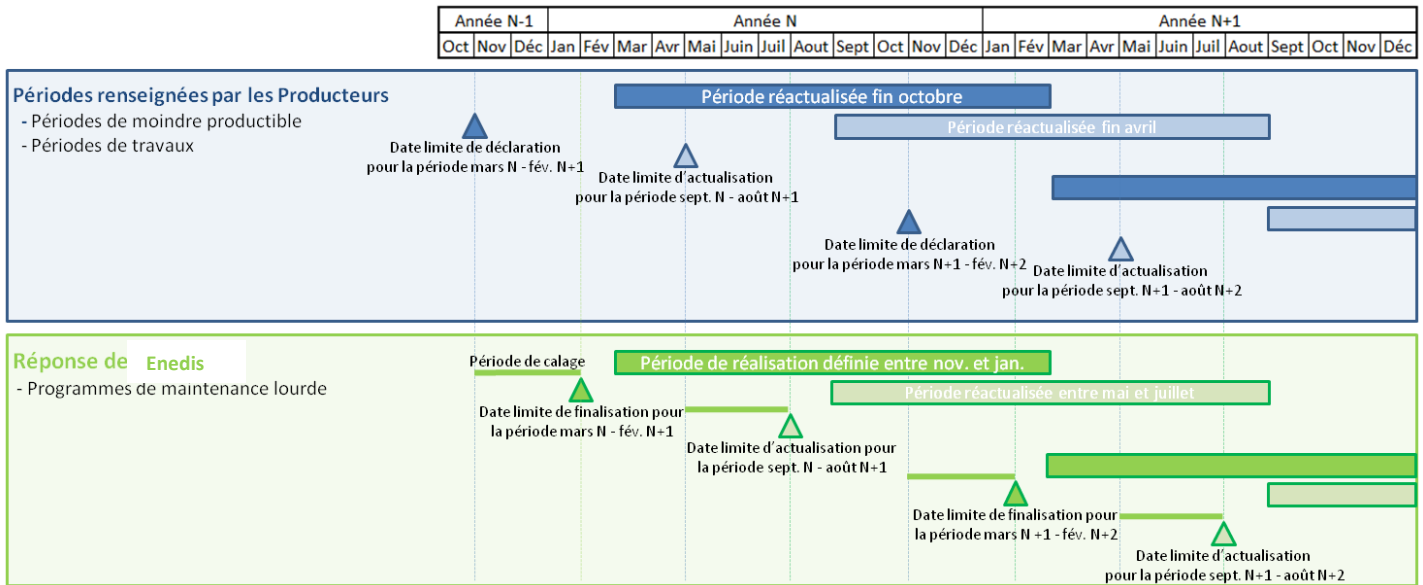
| Année N-1 | | | Année N | | | | | | | | | | | | Année N+1 | | | | | | | | | | | |
|---|---|---|---|---|---|---|---|---|---|---|---|---|---|---|---|---|---|---|---|---|---|---|---|---|---|---|
| Oct | Nov | Déc | Jan | Fév | Mar | Avr | Mai | Juin | Juil | Aout | Sept | Oct | Nov | Déc | Jan | Fév | Mar | Avr | Mai | Juin | Juil | Aout | Sept | Oct | Nov | Déc |

Périodes renseignées par les Producteurs
- Périodes de moindre productible
- Périodes de travaux

Période réactualisée fin octobre
Période réactualisée fin avril

Date limite de déclaration pour la période mars N - fév. N+1

Date limite d'actualisation pour la période sept. N - août N+1

Date limite de déclaration pour la période mars N+1 - fév. N+2

Date limite d'actualisation pour la période sept. N+1 - août N+2

Réponse de Enedis
- Programmes de maintenance lourde

Période de calage

Période de réalisation définie entre nov. et jan.
Période réactualisée entre mai et juillet

Date limite de finalisation pour la période mars N - fév. N+1

Date limite d'actualisation pour la période sept. N - août N+1

Date limite de finalisation pour la période mars N +1 - fév. N+2

Date limite d'actualisation pour la période sept. N+1 - août N+2